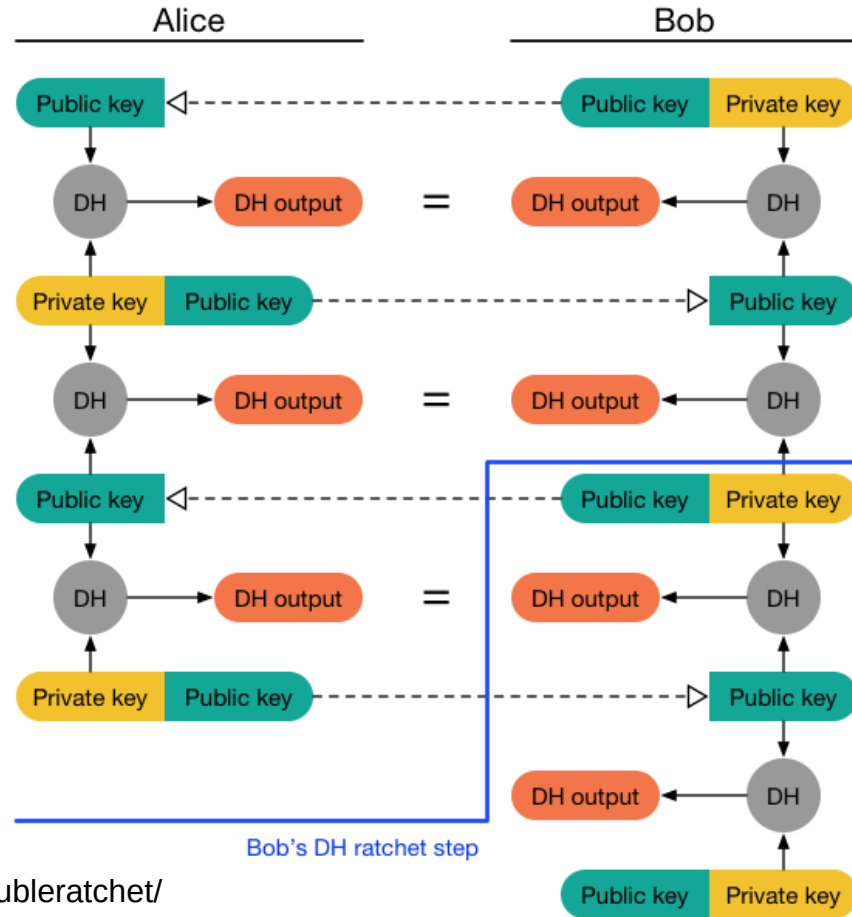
Alice

Bob

Public key

Public key Private key

DH

DH output

=

DH output

DH

Private key Public key

Public key

DH

DH output

=

DH output

DH

Public key

Public key Private key

DH

DH output

=

DH output

DH

Private key Public key

Public key

DH output

DH

Bob's DH ratchet step

ubleratchet/

Public key Private key